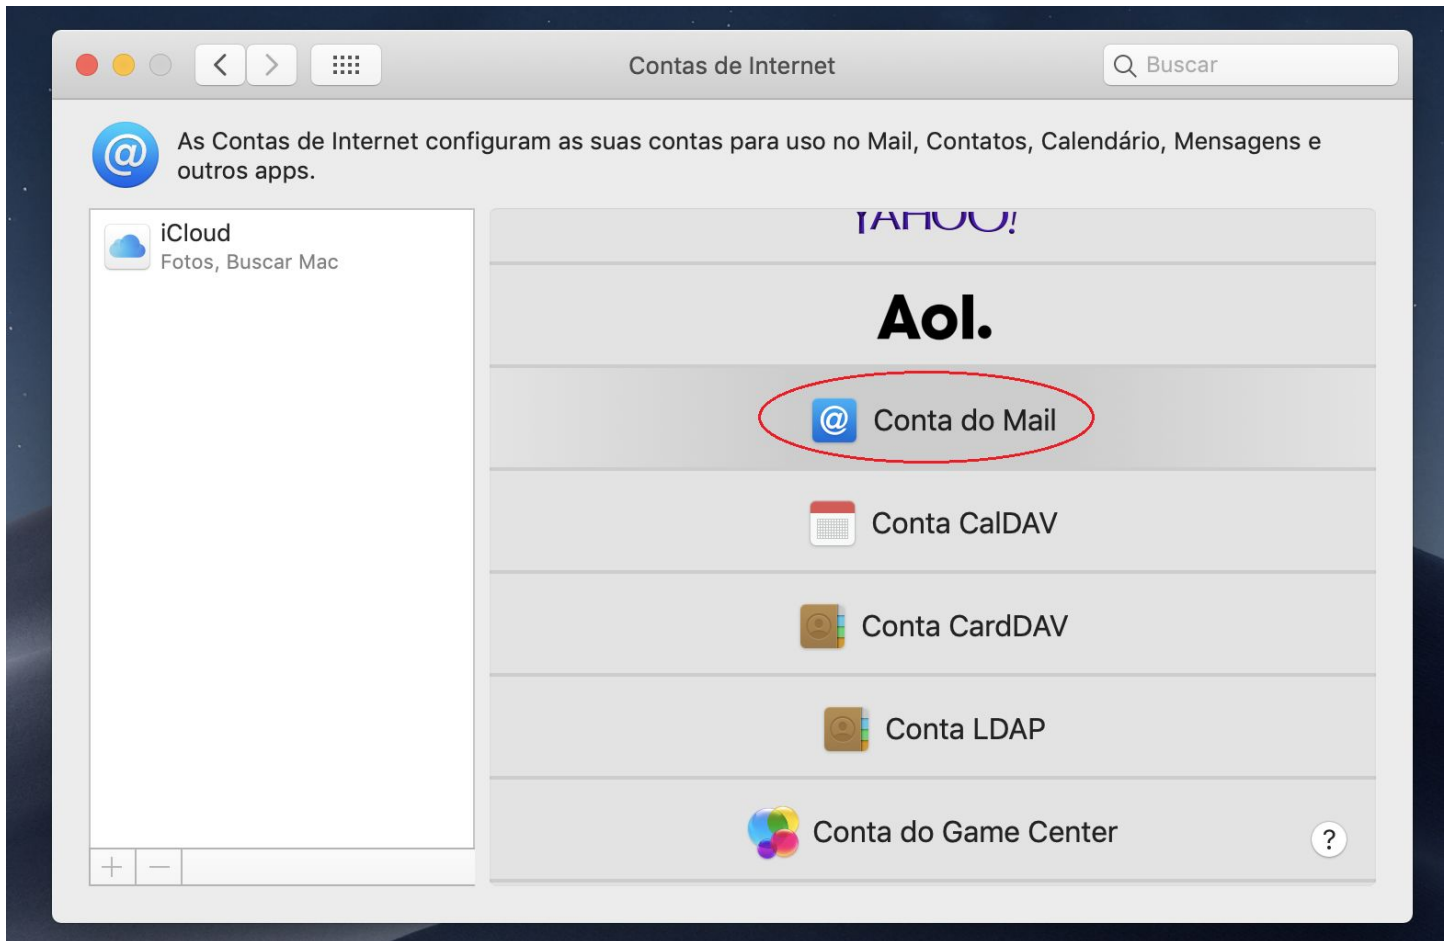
Contas de Internet

Buscar

As Contas de Internet configuram as suas contas para uso no Mail, Contatos, Calendário, Mensagens e outros apps.

iCloud
Fotos, Buscar Mac

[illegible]

Aol.

Conta do Mail

Conta CalDAV

Conta CardDAV

Conta LDAP

Conta do Game Center

?

+ −